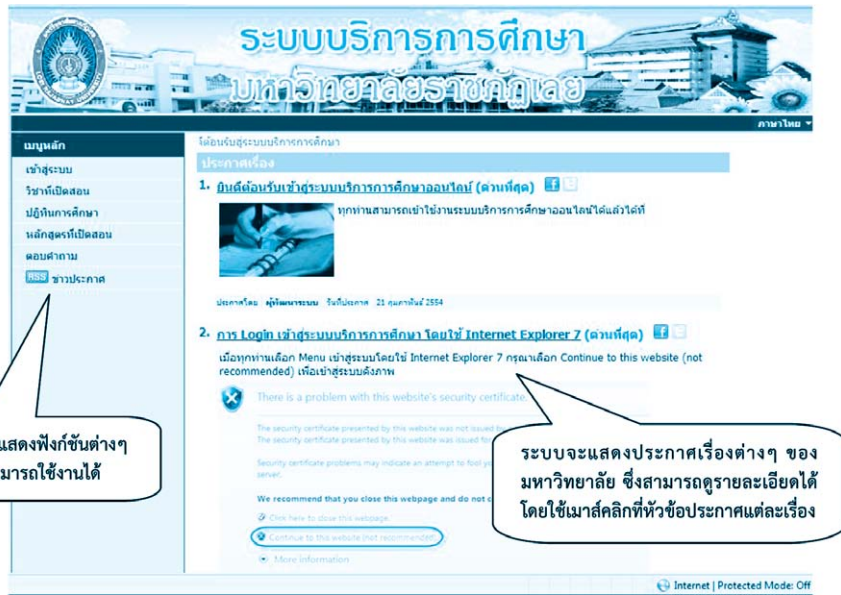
ระบบบริการการศึกษา
มหาวิทยาลัยราชภัฏเลย

ภาษาไทย

เมนูหลัก
เข้าสู่ระบบ
วิชาที่เปิดสอน
ปฏิทินการศึกษา
หลักสูตรที่เปิดสอน
ตอบคำถาม
RSS ข่าวประกาศ

ยินดีต้อนรับสู่ระบบบริการการศึกษา
ประกาศเรื่อง

1. ยินดีต้อนรับเข้าสู่ระบบบริการการศึกษาออนไลน์ (ด่วนที่สุด)

ทุกท่านสามารถเข้าใช้งานระบบบริการการศึกษาออนไลน์ได้แล้วได้ที่

ประกาศโดย ผู้พัฒนาระบบ วันที่ประกาศ 21 กุมภาพันธ์ 2554

2. การ Login เข้าสู่ระบบบริการการศึกษา โดยใช้ Internet Explorer 7 (ด่วนที่สุด)

เมื่อทุกท่านเลือก Menu เข้าสู่ระบบโดยใช้ Internet Explorer 7 กรุณาเลือก Continue to this website (not recommended) เพื่อเข้าสู่ระบบดังภาพ

There is a problem with this website's security certificate.

The security certificate presented by this website was not issued by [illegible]
The security certificate presented by this website was issued for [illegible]

Security certificate problems may indicate an attempt to fool you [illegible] server.

We recommend that you close this webpage and do not c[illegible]

Click here to close this webpage.
Continue to this website (not recommended).
More information

แสดงฟังก์ชันต่างๆ
มารถใช้งานได้

ระบบจะแสดงประกาศเรื่องต่างๆ ของมหาวิทยาลัย ซึ่งสามารถดูรายละเอียดได้โดยใช้เมาส์คลิกที่หัวข้อประกาศแต่ละเรื่อง

Internet | Protected Mode: Off